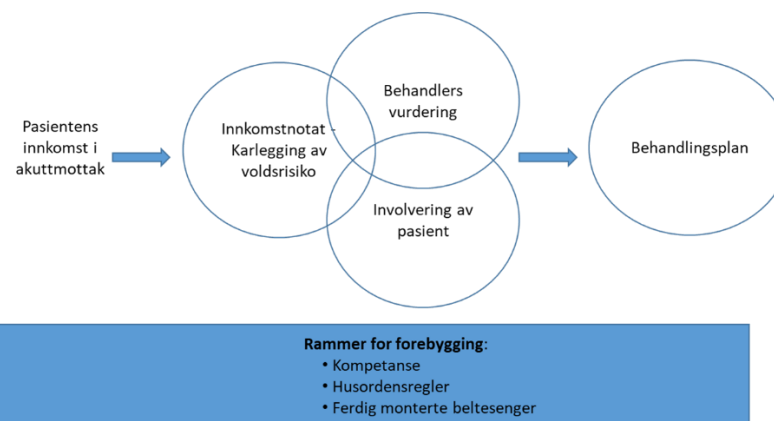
Pasientens innkomst i akuttmottak

Innkomstnotat - Karlegging av voldsrisiko

Behandlers vurdering

Involvering av pasient

Behandlingsplan

**Rammer for forebygging**:
• Kompetanse
• Husordensregler
• Ferdig monterte beltesenger